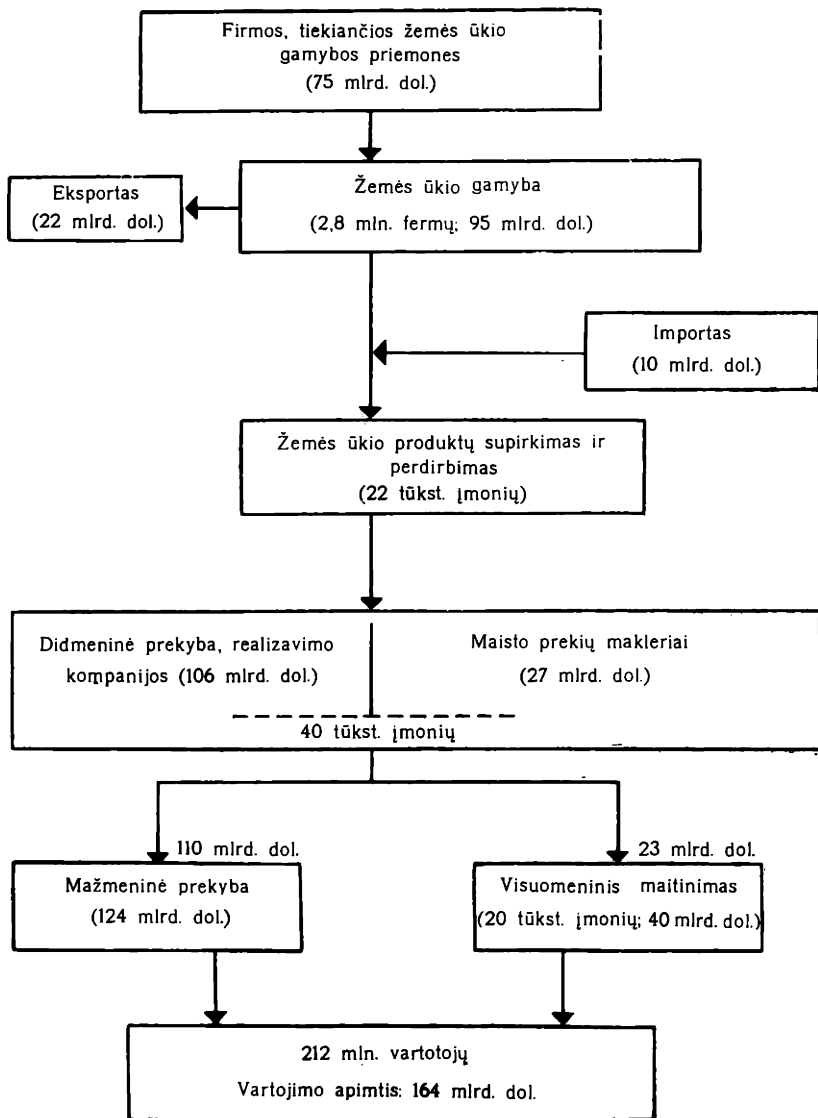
Firmos, tiekiančios žemės ūkio gamybos priemones
(75 mlrd. dol.)

Eksportas
(22 mlrd. dol.)

Žemės ūkio gamyba
(2,8 mln. fermų; 95 mlrd. dol.)

Importas
(10 mlrd. dol.)

Žemės ūkio produktų supirkimas ir perdirbimas
(22 tūkst. įmonių)

Didmeninė prekyba, realizavimo kompanijos (106 mlrd. dol.)

Maisto prekių makleriai
(27 mlrd. dol.)

40 tūkst. įmonių

110 mlrd. dol.

23 mlrd. dol.

Mažmeninė prekyba
(124 mlrd. dol.)

Visuomeninis maitinimas
(20 tūkst. įmonių; 40 mlrd. dol.)

212 mln. vartotojų
Vartojimo apimtis: 164 mlrd. dol.